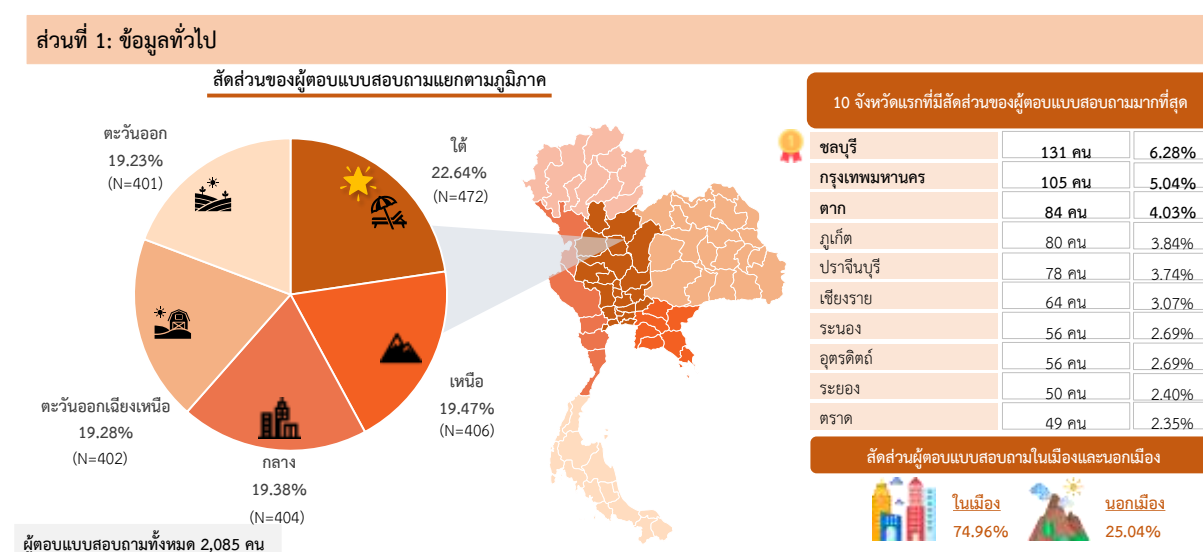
ส่วนที่ 1: ข้อมูลทั่วไป

สัดส่วนของผู้ตอบแบบสอบถามแยกตามภูมิภาค

ตะวันออก
19.23%
(N=401)

ใต้
22.64%
(N=472)

เหนือ
19.47%
(N=406)

ตะวันออกเฉียงเหนือ
19.28%
(N=402)

กลาง
19.38%
(N=404)

ผู้ตอบแบบสอบถามทั้งหมด 2,085 คน

10 จังหวัดแรกที่มีสัดส่วนของผู้ตอบแบบสอบถามมากที่สุด

| | | |
|---|---|---|
| ชลบุรี | 131 คน | 6.28% |
| กรุงเทพมหานคร | 105 คน | 5.04% |
| ตาก | 84 คน | 4.03% |
| ภูเก็ต | 80 คน | 3.84% |
| ปราจีนบุรี | 78 คน | 3.74% |
| เชียงราย | 64 คน | 3.07% |
| ระนอง | 56 คน | 2.69% |
| อุตรดิตถ์ | 56 คน | 2.69% |
| ระยอง | 50 คน | 2.40% |
| ตราด | 49 คน | 2.35% |

สัดส่วนผู้ตอบแบบสอบถามในเมืองและนอกเมือง

ในเมือง
74.96%

นอกเมือง
25.04%